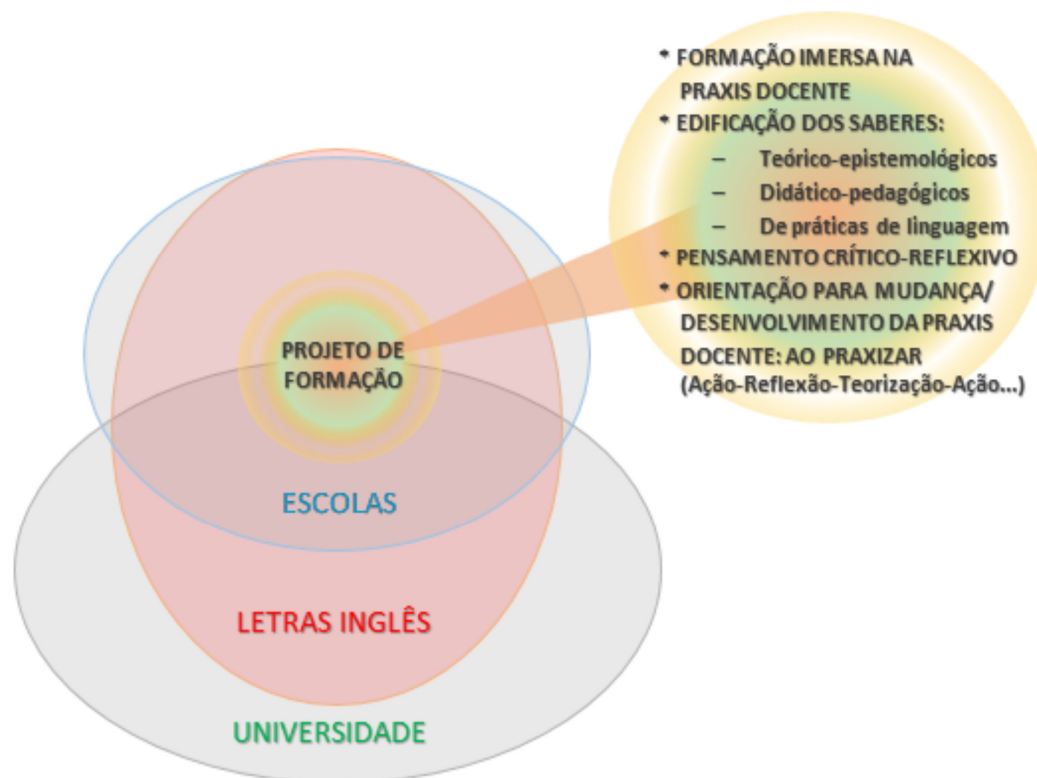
* FORMAÇÃO IMERSA NA PRAXIS DOCENTE
* EDIFICAÇÃO DOS SABERES:
– Teórico-epistemológicos
– Didático-pedagógicos
– De práticas de linguagem
* PENSAMENTO CRÍTICO-REFLEXIVO
* ORIENTAÇÃO PARA MUDANÇA/ DESENVOLVIMENTO DA PRAXIS DOCENTE: AO PRAXIZAR (Ação-Reflexão-Teorização-Ação...)

PROJETO DE FORMAÇÃO

ESCOLAS

LETRAS INGLÊS

UNIVERSIDADE